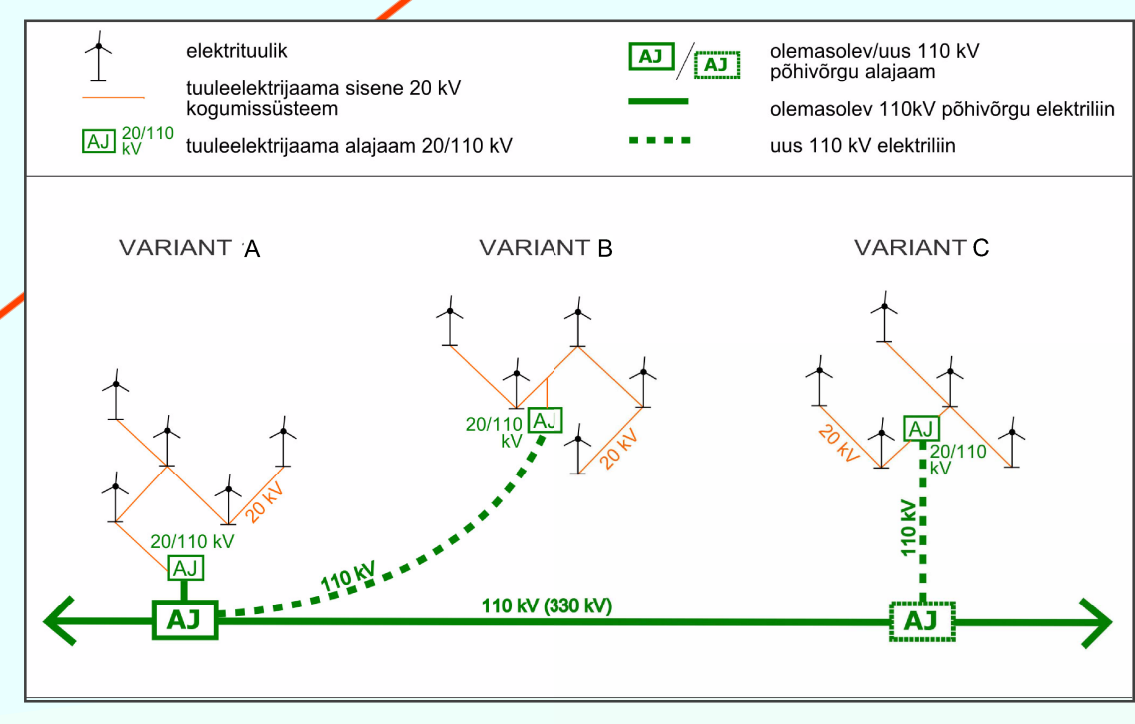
elektrituulik

tuuleelektrijaama sisene 20 kV kogumissüsteem

AJ 20/110 kV tuuleelektrijaama alajaam 20/110 kV

AJ / AJ olemasolev/uus 110 kV põhivõrgu alajaam

olemasolev 110kV põhivõrgu elektriliin

uus 110 kV elektriliin

VARIANT A

VARIANT B

VARIANT C

20 kV

20/110 kV

AJ

AJ

20/110 kV

AJ

20 kV

110 kV

20 kV

AJ

20/110 kV

110 kV

110 kV (330 kV)

AJ